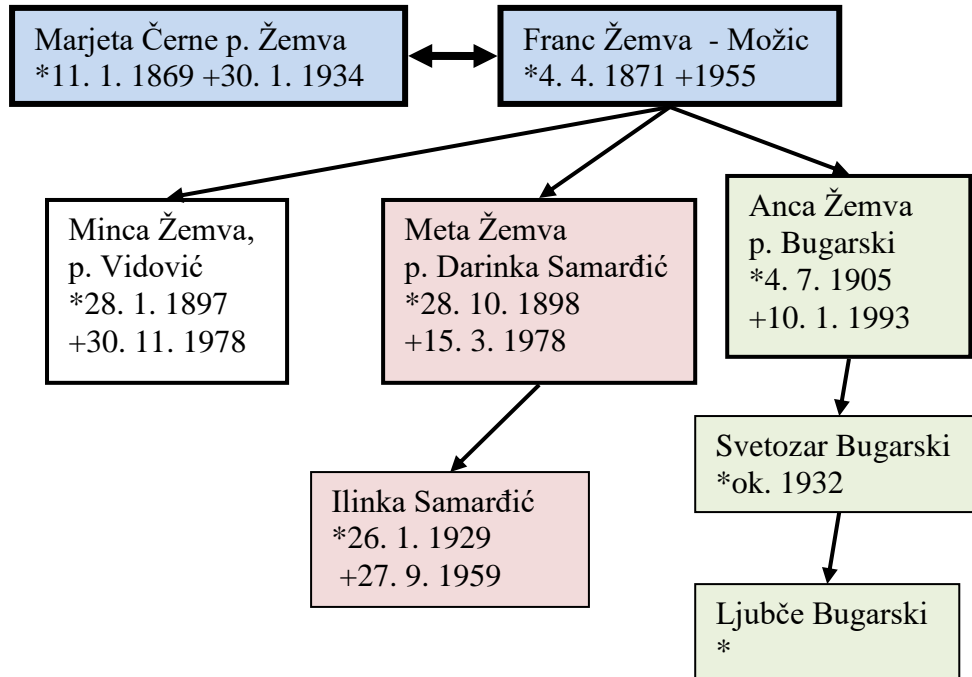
Marjeta Černe p. Žemva
*11. 1. 1869 +30. 1. 1934

Franc Žemva - Možic
*4. 4. 1871 +1955

Minca Žemva,
p. Vidović
*28. 1. 1897
+30. 11. 1978

Meta Žemva
p. Darinka Samarđić
*28. 10. 1898
+15. 3. 1978

Anca Žemva
p. Bugarski
*4. 7. 1905
+10. 1. 1993

Ilinka Samarđić
*26. 1. 1929
+27. 9. 1959

Svetozar Bugarski
*ok. 1932

Ljubče Bugarski
*